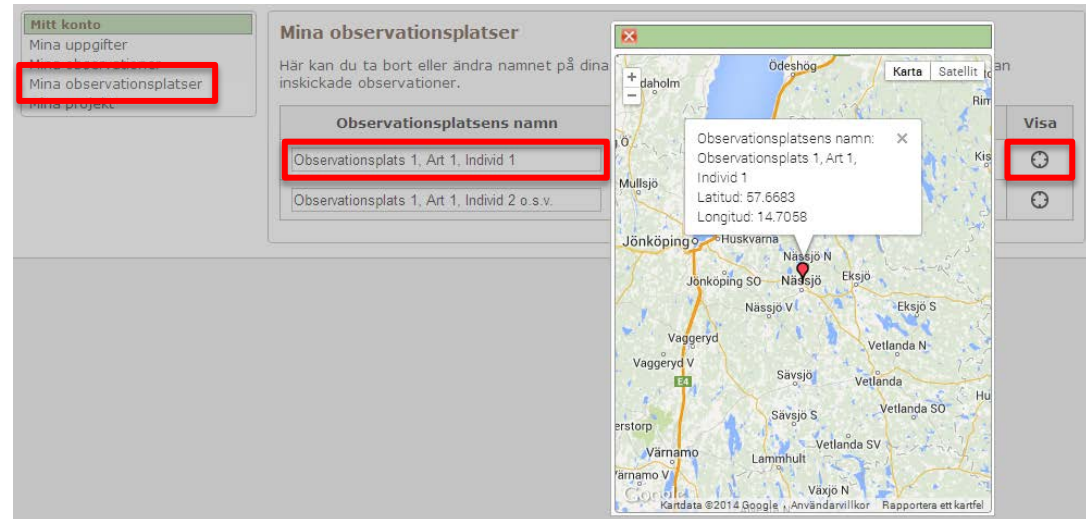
Mitt konto
Mina uppgifter
Mina observationer
Mina observationsplatser
Mina projekt

Mina observationsplatser

Här kan du ta bort eller ändra namnet på dina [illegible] an inskickade observationer.

| Observationsplatsens namn | Visa |
|---|---|
| Observationsplats 1, Art 1, Individ 1 | |
| Observationsplats 1, Art 1, Individ 2 o.s.v. | |

Karta Satellit

Observationsplatsens namn: Observationsplats 1, Art 1, Individ 1
Latitud: 57.6683
Longitud: 14.7058

Ödeshög
dahölm
Mullsjö
Jönköping
Huskvarna
Nässjö N
Nässjö
Eksjö
Jönköping SO
Nässjö V
Eksjö S
Vaggeryd
Vaggeryd V
Vetlanda N
E4
Sävsjö
Vetlanda
Sävsjö S
Vetlanda SO
erstorp
Vetlanda SV
Värnamo
Lammhult
Värnamo V
Växjö N
Rim
Kis
Kartdata ©2014 Google Användarvillkor Rapportera ett kartfel